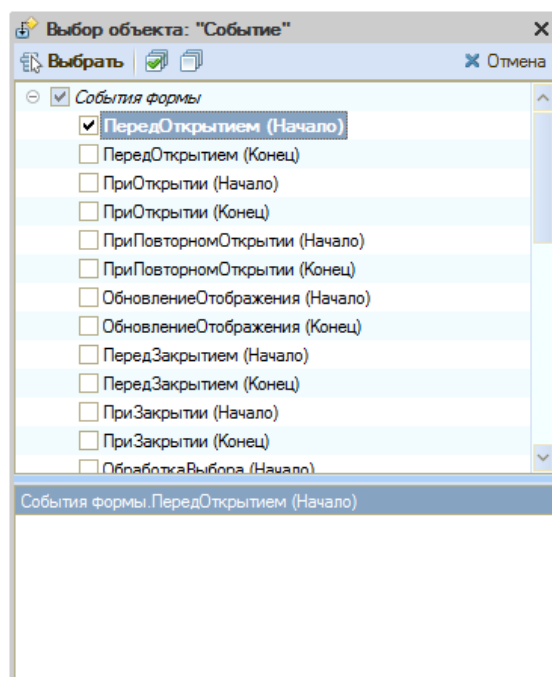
Выбор объекта: "Событие"

Выбрать

Отмена

События формы

ПередОткрытием (Начало)

ПередОткрытием (Конец)

ПриОткрытии (Начало)

ПриОткрытии (Конец)

ПриПовторномОткрытии (Начало)

ПриПовторномОткрытии (Конец)

ОбновлениеОтображения (Начало)

ОбновлениеОтображения (Конец)

ПередЗакрытием (Начало)

ПередЗакрытием (Конец)

ПриЗакрытии (Начало)

ПриЗакрытии (Конец)

ОбработкаВыбора (Начало)

События формы.ПередОткрытием (Начало)